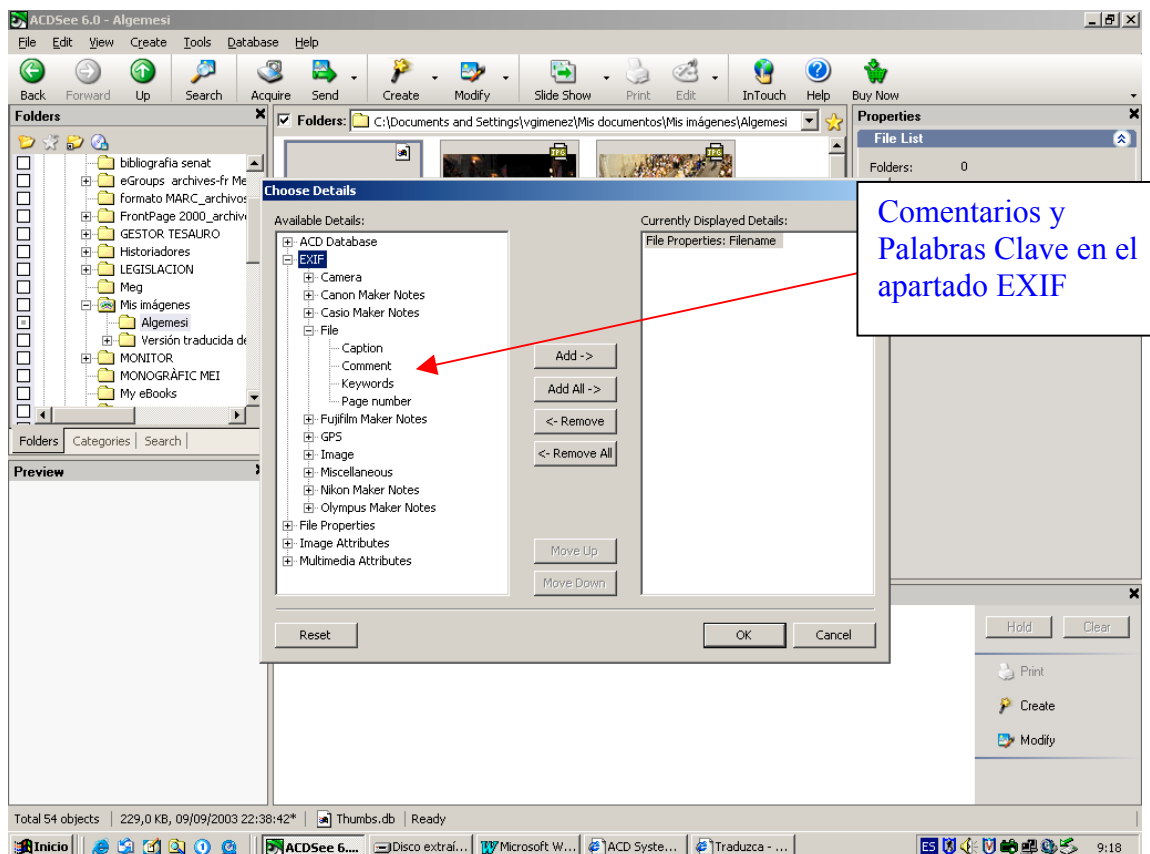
ACDSee 6.0 - Algemesi

File Edit View Create Tools Database Help

Back Forward Up Search Acquire Send Create Modify Slide Show Print Edit InTouch Help Buy Now

Folders

bibliografia senat
eGroups archives-fr Me
formato MARC_archivos
FrontPage 2000_archive
GESTOR TESAURO
Historiadores
LEGISLACION
Meg
Mis imágenes
Algemesi
Versión traducida de
MONITOR
MONOGRÀFIC MEI
My eBooks

Folders | Categories | Search

Preview

Folders: C:\Documents and Settings\vgimenez\Mis documentos\Mis imágenes\Algemesi

Properties

File List

Folders: 0

Choose Details

Available Details:

ACD Database
EXIF
Camera
Canon Maker Notes
Casio Maker Notes
File
Caption
Comment
Keywords
Page number
Fujifilm Maker Notes
GPS
Image
Miscellaneous
Nikon Maker Notes
Olympus Maker Notes
File Properties
Image Attributes
Multimedia Attributes

Add ->
Add All ->
<- Remove
<- Remove All
Move Up
Move Down

Currently Displayed Details:

File Properties: Filename

Reset
OK
Cancel

Comentarios y Palabras Clave en el apartado EXIF

Hold
Clear
Print
Create
Modify

Total 54 objects | 229,0 KB, 09/09/2003 22:38:42* | Thumbs.db | Ready

Inicio | ACDSee 6.... | Disco extraí... | Microsoft W... | ACD Syste... | Traduzca - ... | ES | 9:18